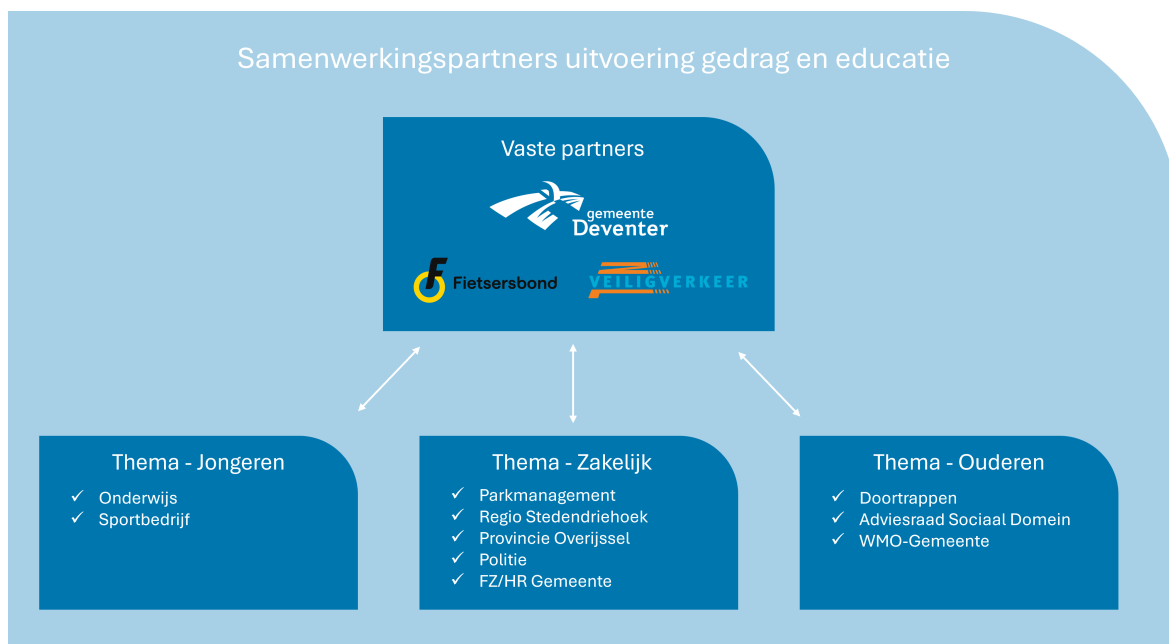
Samenwerkingspartners uitvoering gedrag en educatie

Vaste partners

gemeente Deventer

Fietsersbond

VEILIGVERKEER

Thema - Jongeren

✓ Onderwijs
✓ Sportbedrijf

Thema - Zakelijk

✓ Parkmanagement
✓ Regio Stedendriehoek
✓ Provincie Overijssel
✓ Politie
✓ FZ/HR Gemeente

Thema - Ouderen

✓ Doortrappen
✓ Adviesraad Sociaal Domein
✓ WMO-Gemeente